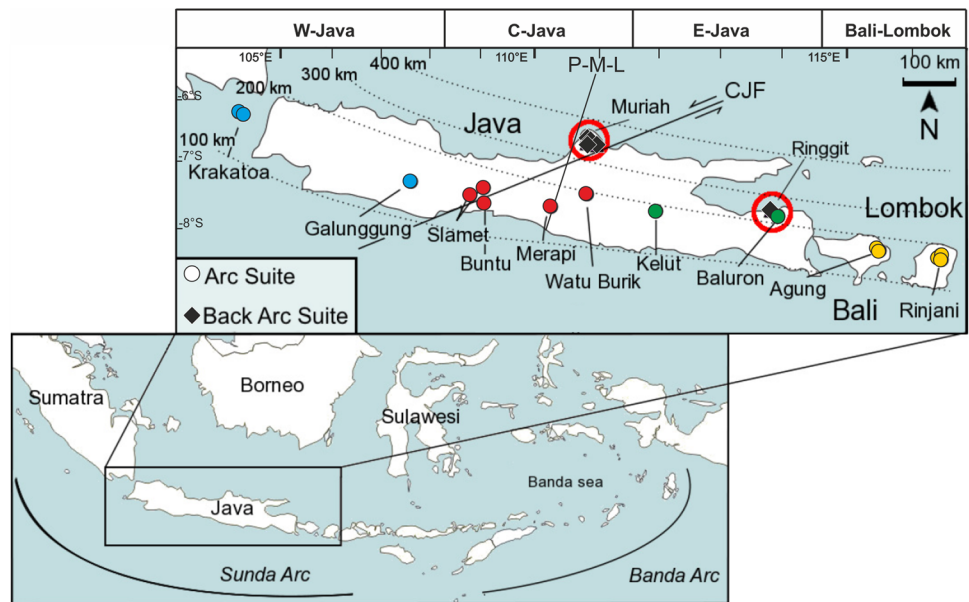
| W-Java | C-Java | E-Java | Bali-Lombok |
|---|---|---|---|

105°E 110°E 115°E

200 km 300 km 400 km

P-M-L

100 km

-6°S

-7°S

-8°S

100 km

N

CJF

Muriah

Java

Ringgit

Krakatoa

Lombok

Galunggung

Slamet

Buntu

Merapi

Watu Burik

Kelut

Baluron

Agung

Bali

Rinjani

○ Arc Suite

◆ Back Arc Suite

Sumatra

Borneo

Sulawesi

Banda sea

Java

Sunda Arc

Banda Arc